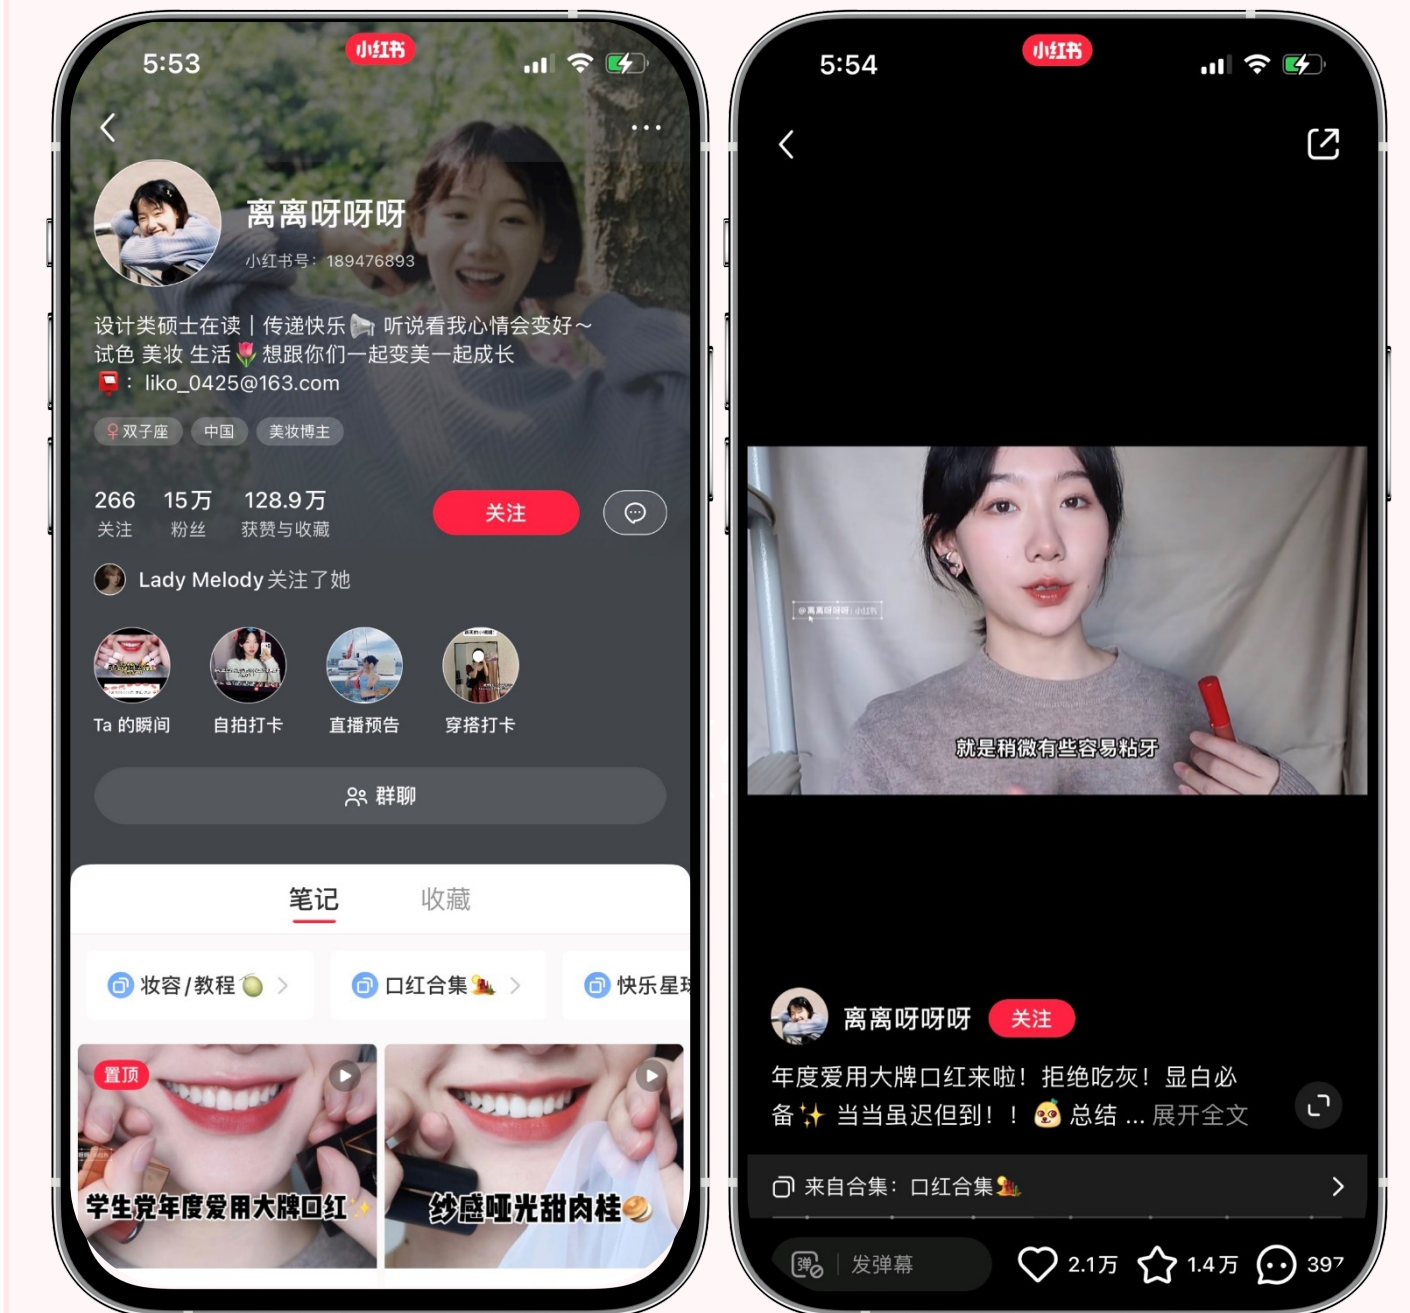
5:53 小红书

离离呀呀呀
小红书号：189476893

设计类硕士在读｜传递快乐 听说看我心情会变好～
试色 美妆 生活 想跟你们一起变美一起成长
：liko_0425@163.com

双子座 中国 美妆博主

266 关注 15万 粉丝 128.9万 获赞与收藏

关注

Lady Melody 关注了她

Ta 的瞬间 自拍打卡 直播预告 穿搭打卡

群聊

笔记 收藏

妆容/教程 > 口红合集 > 快乐星球

置顶
学生党年度爱用大牌口红
纱感哑光甜肉桂

5:54 小红书

@离离呀呀呀 | 小红书

就是稍微有些容易粘牙

离离呀呀呀 关注

年度爱用大牌口红来啦！拒绝吃灰！显白必备✨ 当当虽迟但到！！ 总结 ... 展开全文

来自合集：口红合集 >

弹 发弹幕 2.1万 1.4万 397